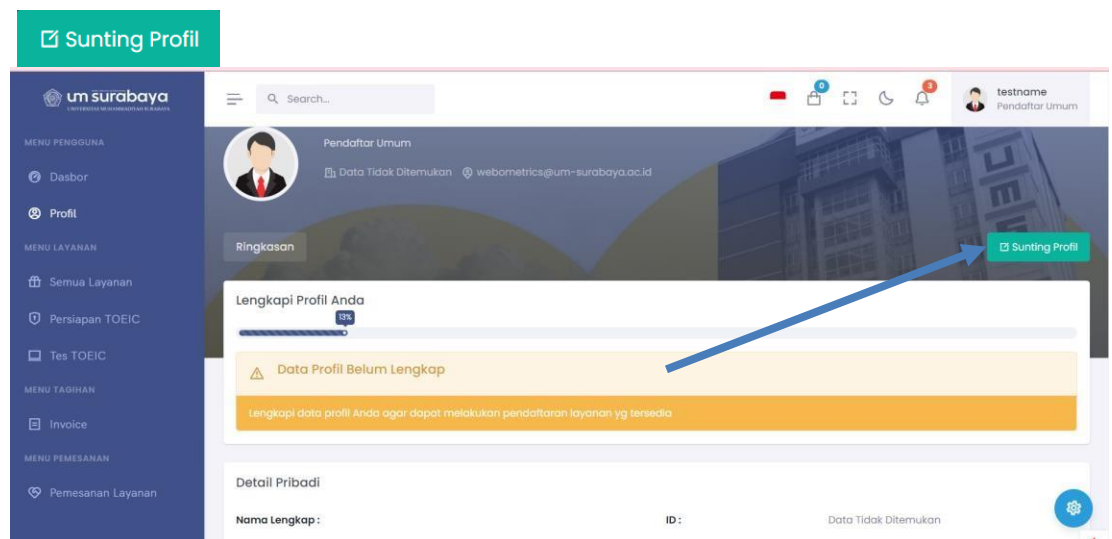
Sunting Profil

um surabaya
UNIVERSITAS MUHAMMADIYAH SURABAYA

MENU PENGGUNA
Dasbor
Profil
MENU LAYANAN
Semua Layanan
Persiapan TOEIC
Tes TOEIC
MENU TAGIHAN
Invoice
MENU PEMESANAN
Pemesanan Layanan

Search...

0
3
testname
Pendaftar Umum

Pendaftar Umum
Data Tidak Ditemukan webometrics@um-surabaya.ac.id

Ringkasan
Sunting Profil

Lengkapi Profil Anda
13%

Data Profil Belum Lengkap
Lengkapi data profil Anda agar dapat melakukan pendaftaran layanan yg tersedia

Detail Pribadi
Nama Lengkap :
ID :
Data Tidak Ditemukan